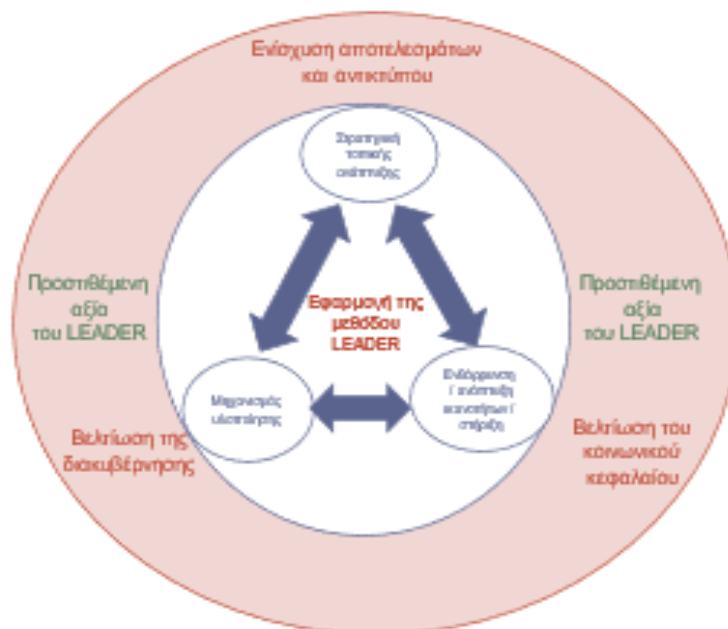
Ενίσχυση αποτελεσμάτων και αντικτύπου

Στρατηγική τοπικής ανάπτυξης

Εφαρμογή της μεθόδου LEADER

Μηχανισμός υλοποίησης

Ενδυνάμωση / ανάπτυξη ικανοτήτων / στήριξη

Προστιθέμενη αξία του LEADER

Προστιθέμενη αξία του LEADER

Βελτίωση της διακυβέρνησης

Βελτίωση του κοινωνικού κεφαλαίου